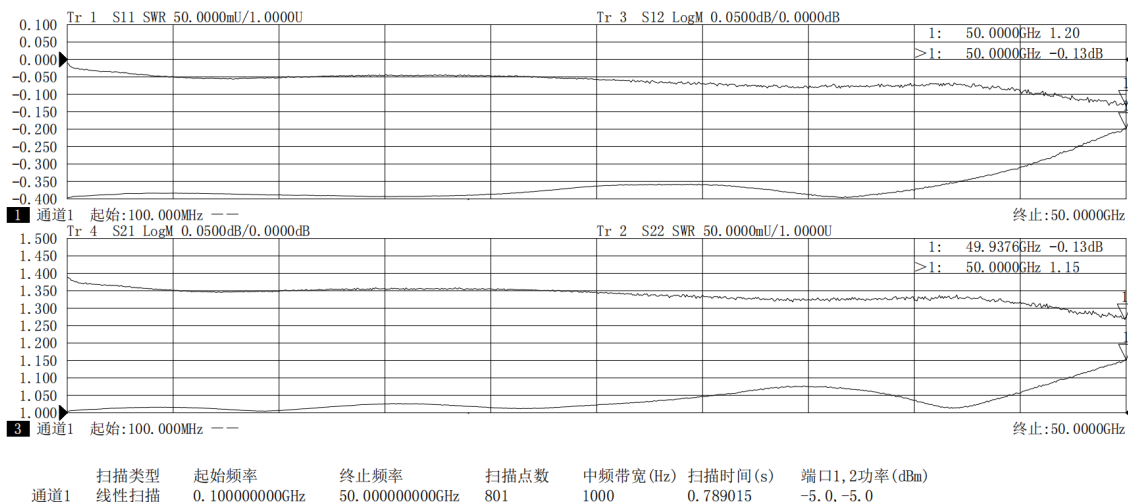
Tr 1 S11 SWR 50.0000mU/1.0000U
Tr 3 S12 LogM 0.0500dB/0.0000dB

1: 50.0000GHz 1.20
>1: 50.0000GHz -0.13dB

0.100
0.050
0.000
-0.050
-0.100
-0.150
-0.200
-0.250
-0.300
-0.350
-0.400

1 通道1 起始:100.000MHz ——
终止:50.0000GHz

Tr 4 S21 LogM 0.0500dB/0.0000dB
Tr 2 S22 SWR 50.0000mU/1.0000U

1: 49.9376GHz -0.13dB
>1: 50.0000GHz 1.15

1.500
1.450
1.400
1.350
1.300
1.250
1.200
1.150
1.100
1.050
1.000

3 通道1 起始:100.000MHz ——
终止:50.0000GHz

| | 扫描类型 | 起始频率 | 终止频率 | 扫描点数 | 中频带宽(Hz) | 扫描时间(s) | 端口1,2功率(dBm) |
|---|---|---|---|---|---|---|---|
| 通道1 | 线性扫描 | 0.100000000GHz | 50.000000000GHz | 801 | 1000 | 0.789015 | -5.0,-5.0 |